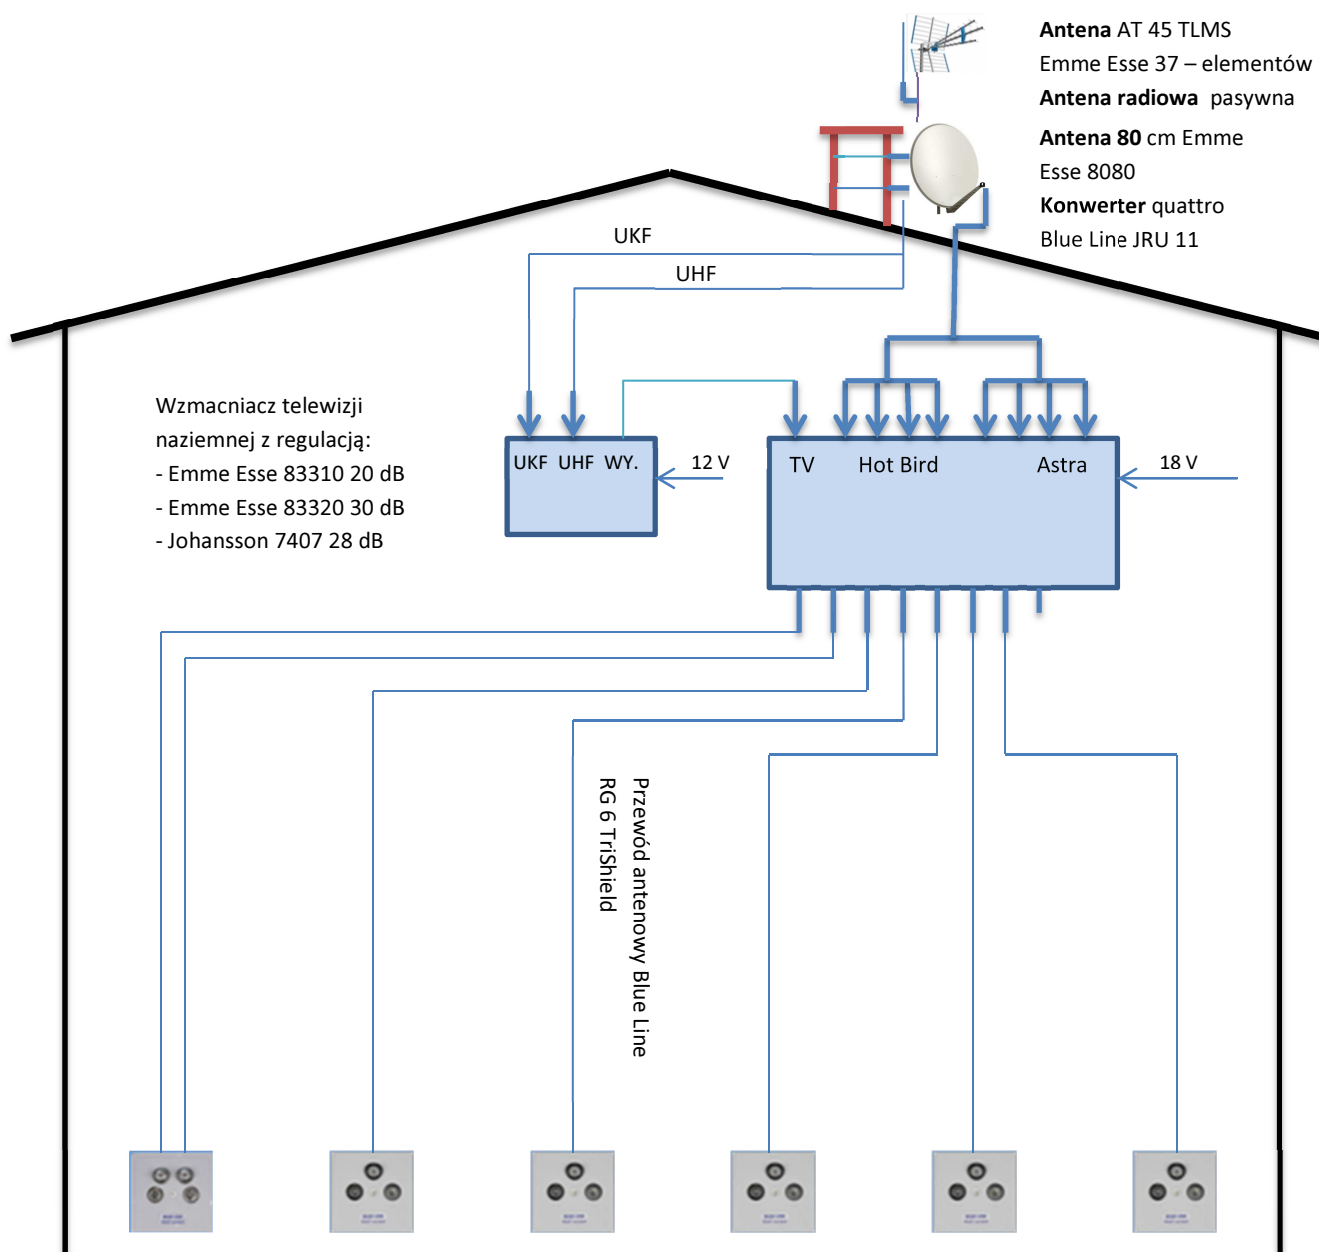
**Antena** AT 45 TLMS
Emme Esse 37 – elementów
**Antena radiowa** pasywna
**Antena 80** cm Emme Esse 8080
**Konwerter** quattro
Blue Line JRU 11

UKF
UHF

Wzmacniacz telewizji naziemnej z regulacją:
- Emme Esse 83310 20 dB
- Emme Esse 83320 30 dB
- Johansson 7407 28 dB

UKF UHF WY.
12 V

TV Hot Bird Astra
18 V

Przewód antenowy Blue Line RG 6 TriShield